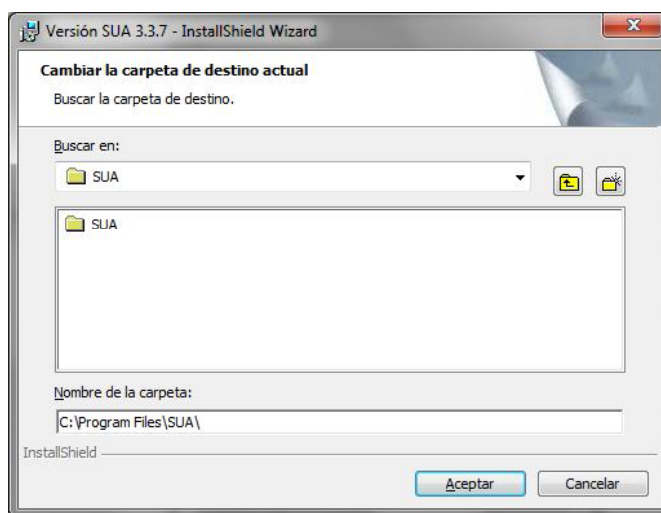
Versión SUA 3.3.7 - InstallShield Wizard

Cambiar la carpeta de destino actual

Buscar la carpeta de destino.

Buscar en:

SUA

SUA

Nombre de la carpeta:

C:\Program Files\SUA\

InstallShield

Aceptar

Cancelar